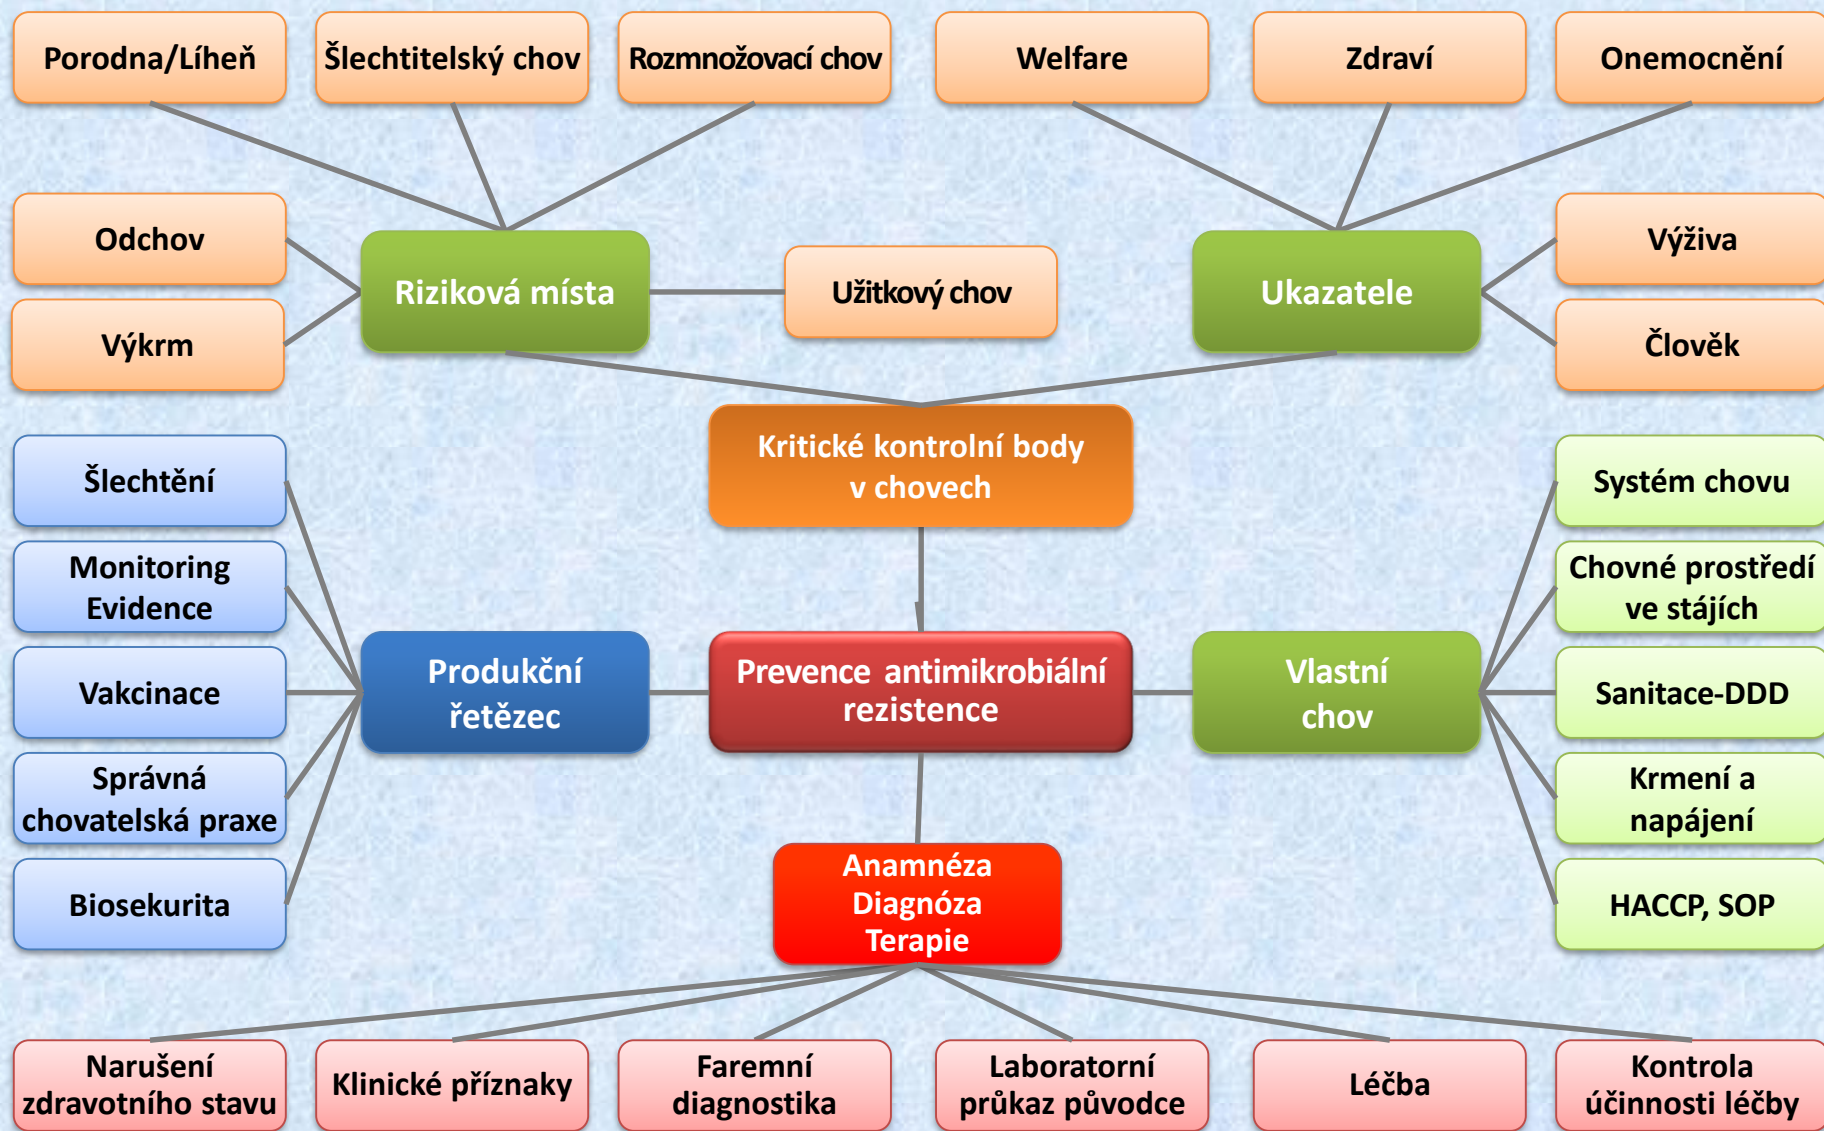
Porodna/Líheň

Šlechtitelský chov

Rozmnožovací chov

Welfare

Zdraví

Onemocnění

Odchov

Riziková místa

Užitkový chov

Ukazatele

Výživa

Výkrm

Člověk

Kritické kontrolní body v chovech

Šlechtění

Systém chovu

Monitoring Evidence

Chovné prostředí ve stájích

Vakcinace

Produkční řetězec

Prevence antimikrobiální rezistence

Vlastní chov

Sanitace-DDD

Správná chovatelská praxe

Krmení a napájení

Biosekurita

Anamnéza Diagnóza Terapie

HACCP, SOP

Narušení zdravotního stavu

Klinické příznaky

Faremní diagnostika

Laboratorní průkaz původce

Léčba

Kontrola účinnosti léčby